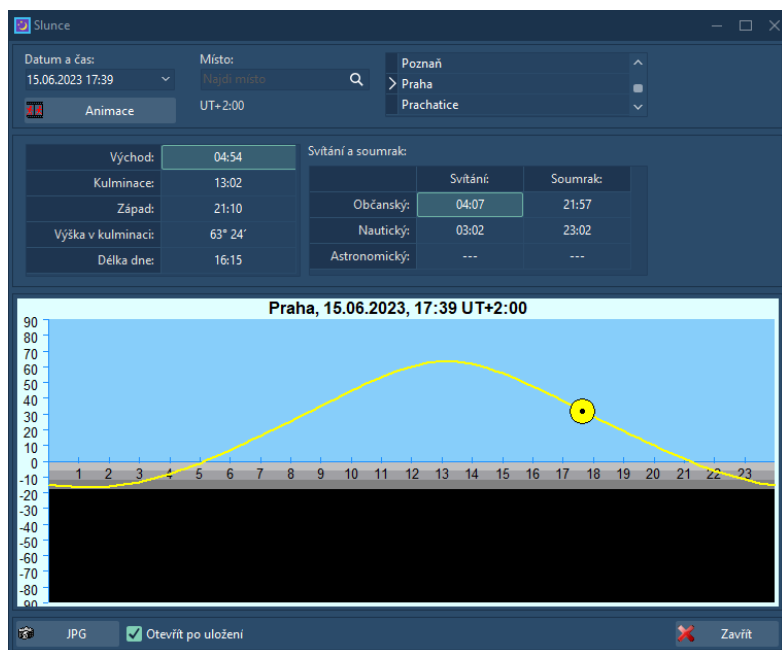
Slunce

Datum a čas:
15.06.2023 17:39
Animace

Místo:
Najdi místo
UT+2:00

Poznaň
Praha
Prachatice

| | |
|---|---|
| Východ: | 04:54 |
| Kulminace: | 13:02 |
| Západ: | 21:10 |
| Výška v kulminaci: | 63° 24′ |
| Délka dne: | 16:15 |

Svítání a soumrak:

| | Svítání: | Soumrak: |
|---|---|---|
| Občanský: | 04:07 | 21:57 |
| Nautický: | 03:02 | 23:02 |
| Astronomický: | --- | --- |

Praha, 15.06.2023, 17:39 UT+2:00

90
80
70
60
50
40
30
20
10
0
-10
-20
-30
-40
-50
-60
-70
-80
-90

1 2 3 4 5 6 7 8 9 10 11 12 13 14 15 16 17 18 19 20 21 22 23

JPG
Otevřít po uložení
Zavřít